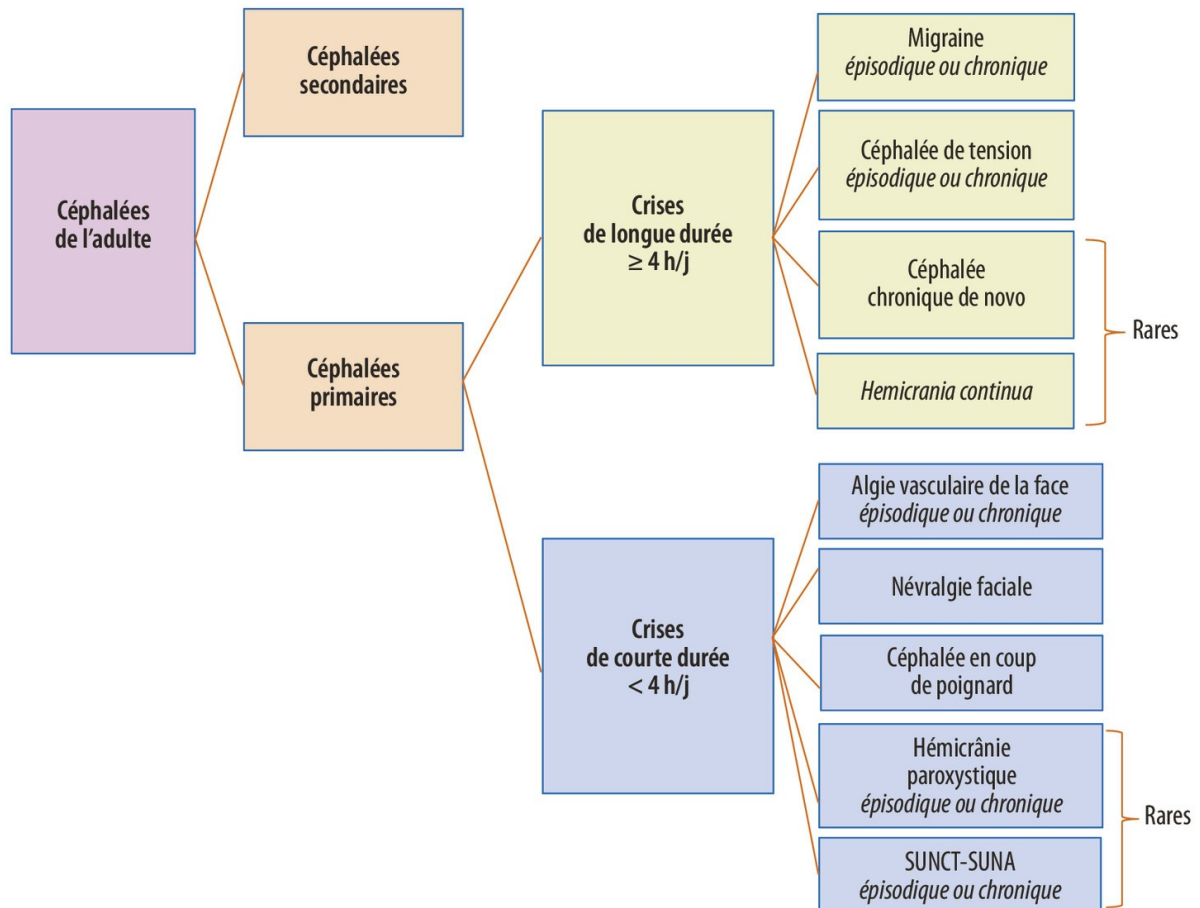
Céphalées de l'adulte

Céphalées secondaires

Céphalées primaires

Crises de longue durée $\geq 4$ h/j

Migraine
épisodique ou chronique

Céphalée de tension
épisodique ou chronique

Céphalée chronique de novo

Hemicrania continua

Rares

Crises de courte durée $< 4$ h/j

Algie vasculaire de la face
épisodique ou chronique

Névralgie faciale

Céphalée en coup de poignard

Hémicrânie paroxystique
épisodique ou chronique

SUNCT-SUNA
épisodique ou chronique

Rares